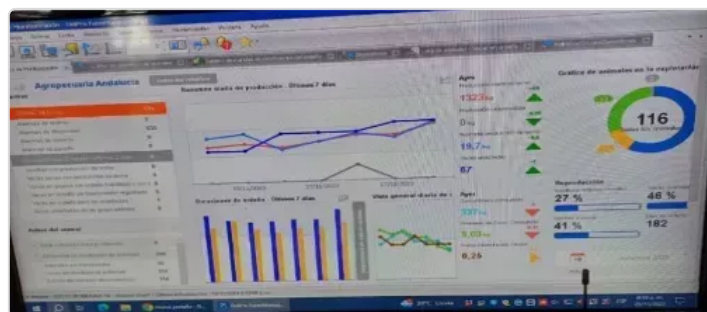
Agropecuaria Andalucía

Resumen diario de producción - Últimos 7 días

Gráfico de animales en la explotación

116

Reproducción

27 %

46 %

41 %

182

1323

19,7

67

5,03

8,26

Duraciones de ordeño - Últimos 7 días

Vista general diario de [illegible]

27/05/2021

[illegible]